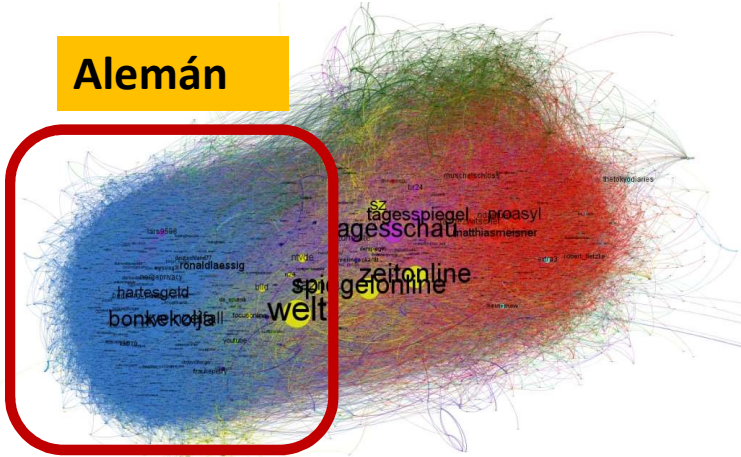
Alemán

tagesschau
tagesspiegel
proasyl
matthiasmeisner
sz
zeitonline
spiegelonline
welt
bonkekolja
hartesgeld
ronaldlaessig
lars9596
br24
mutschelschloss
thistokyodiaries
roben_hetzle
bild
youtube
focusonline
ndr
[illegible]